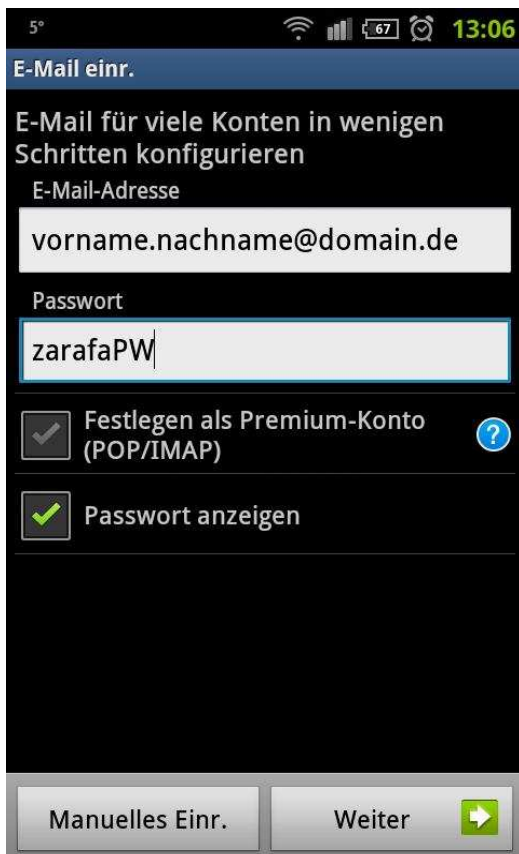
5° 67 13:06

E-Mail einr.

E-Mail für viele Konten in wenigen Schritten konfigurieren

E-Mail-Adresse

vorname.nachname@domain.de

Passwort

zarafaPW

Festlegen als Premium-Konto (POP/IMAP)

?

Passwort anzeigen

Manuelles Einr.

Weiter